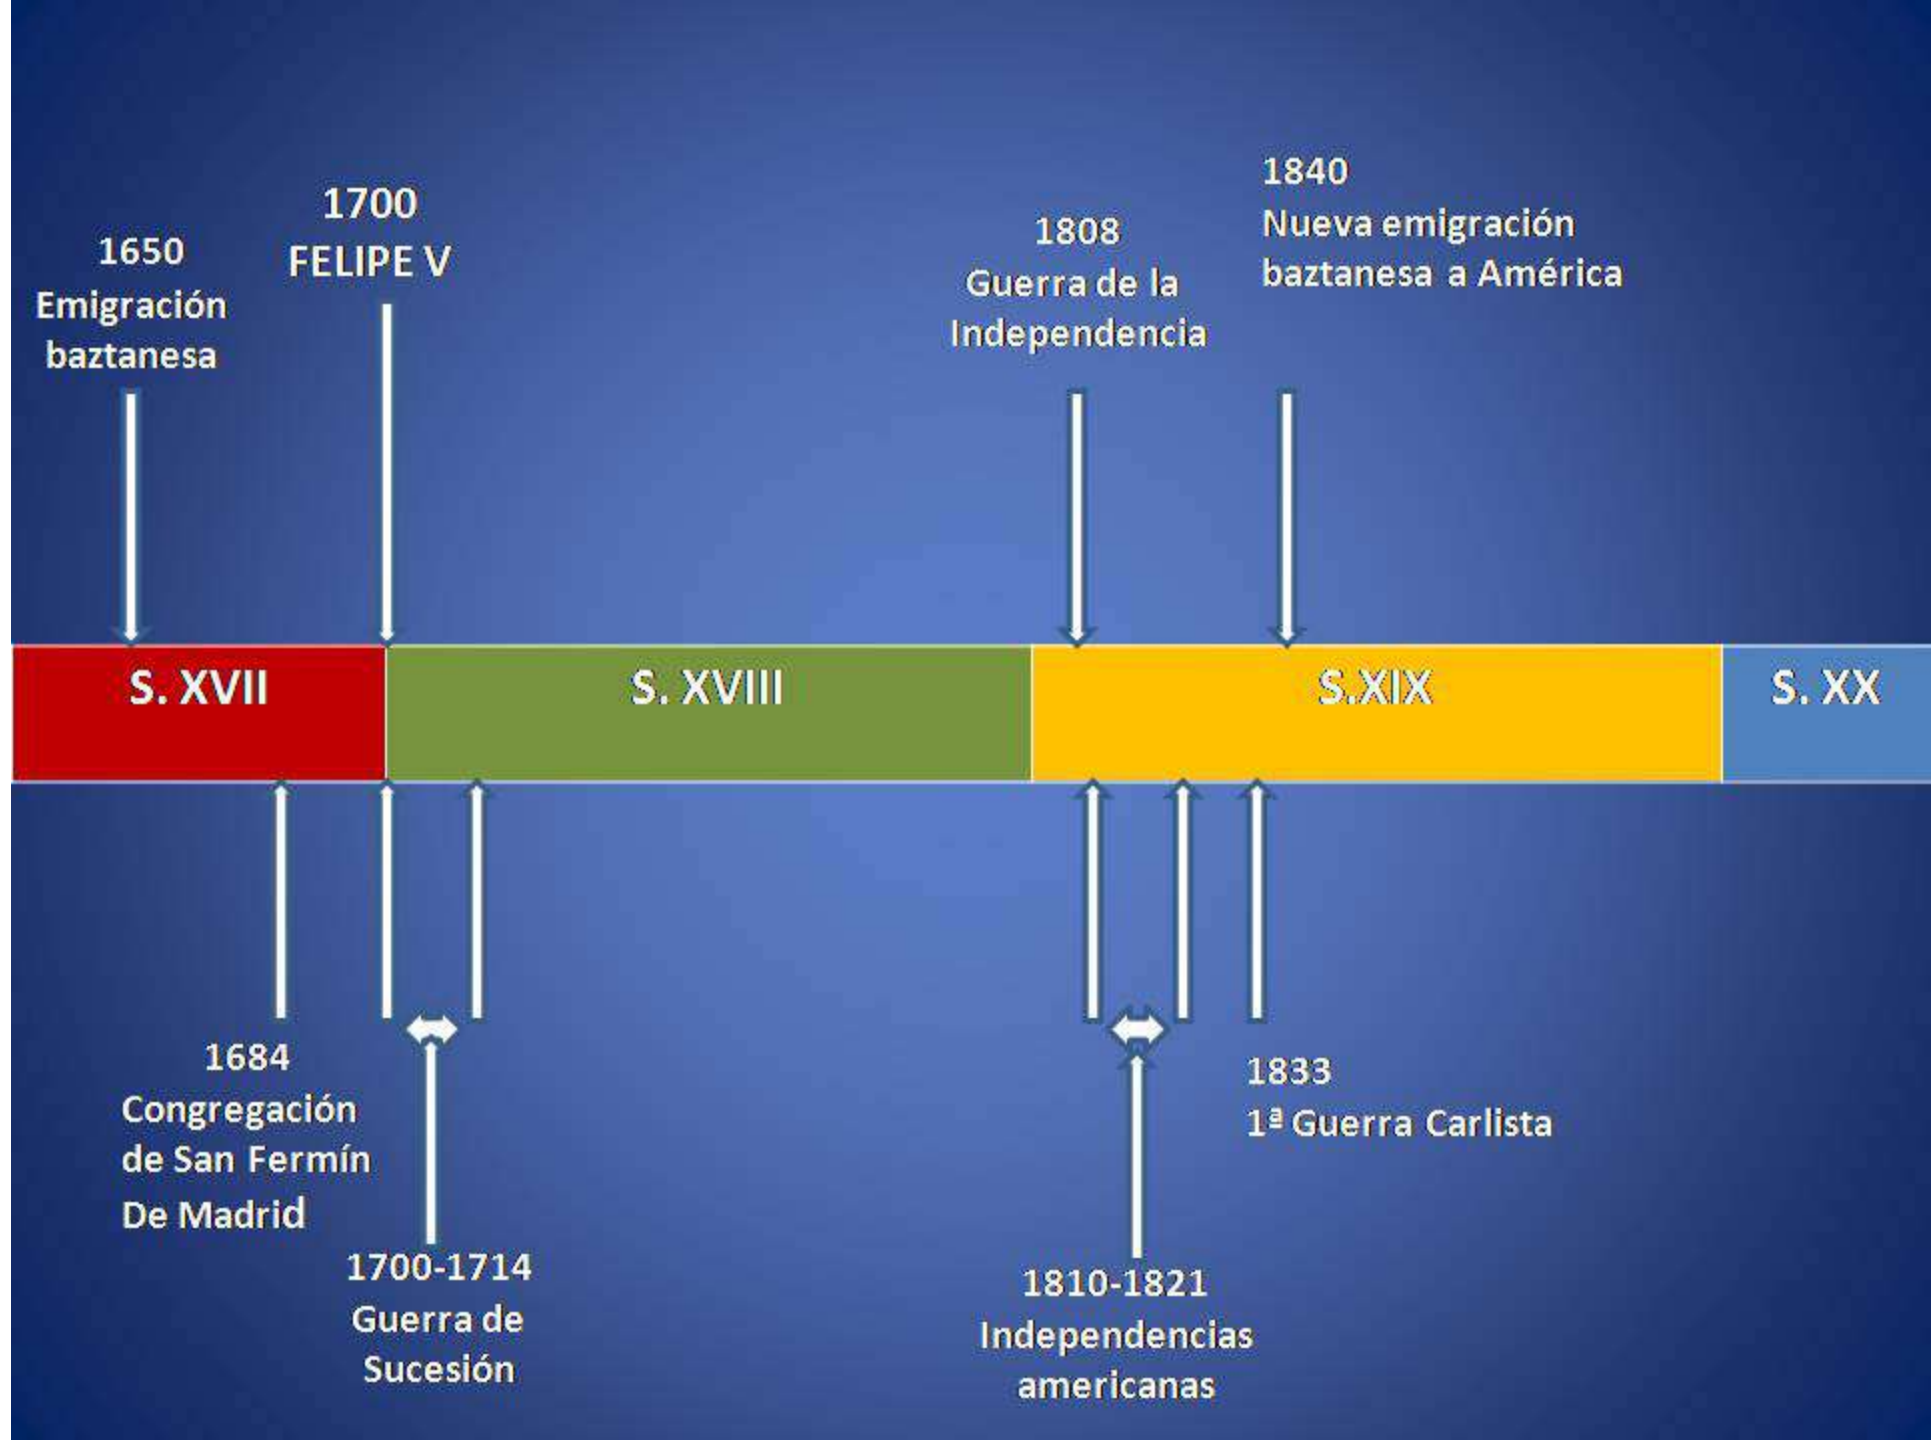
1650
Emigración baztanesa

1700
FELIPE V

1808
Guerra de la Independencia

1840
Nueva emigración baztanesa a América

S. XVII

S. XVIII

S.XIX

S. XX

1684
Congregación de San Fermín De Madrid

1700-1714
Guerra de Sucesión

1810-1821
Independencias americanas

1833
1ª Guerra Carlista